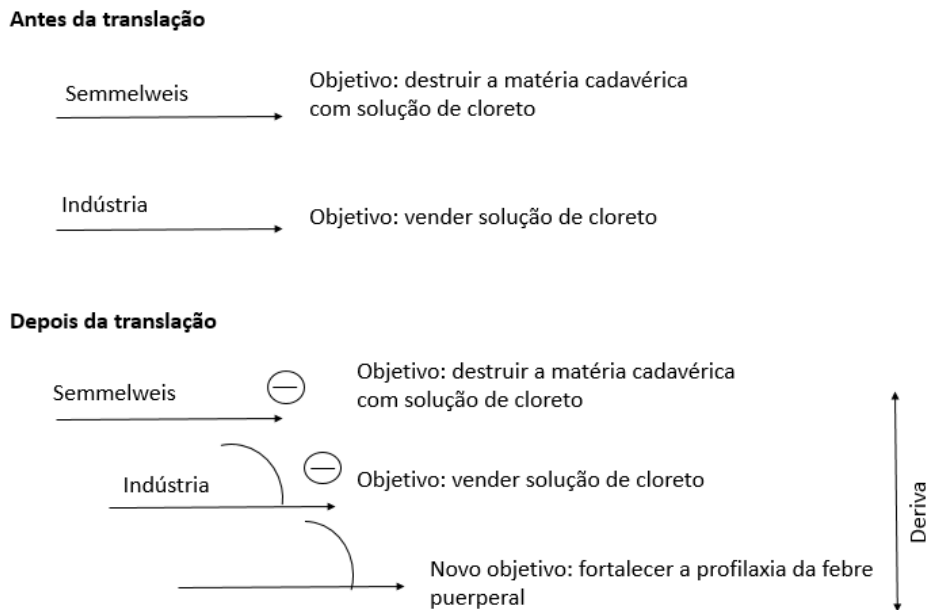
Antes da translação

Semmelweis

Objetivo: destruir a matéria cadavérica com solução de cloreto

Indústria

Objetivo: vender solução de cloreto

Depois da translação

Semmelweis

Objetivo: destruir a matéria cadavérica com solução de cloreto

Indústria

Objetivo: vender solução de cloreto

Novo objetivo: fortalecer a profilaxia da febre puerperal

Deriva